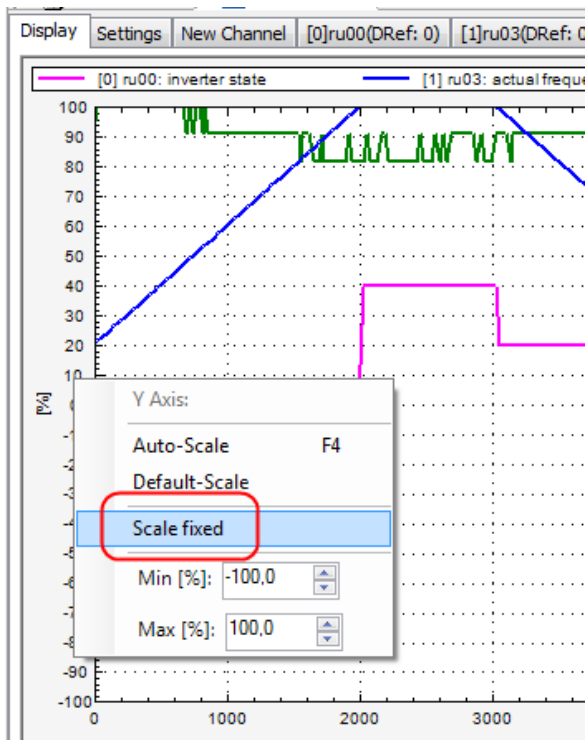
Display | Settings | New Channel | [0]ru00(DRef: 0) | [1]ru03(DRef: 0

[0] ru00: inverter state
[1] ru03: actual freque

100
90
80
70
60
50
40
30
20
10
[%]
-90
-100
0
1000
2000
3000

Y Axis:
Auto-Scale F4
Default-Scale
Scale fixed
Min [%]: -100,0
Max [%]: 100,0